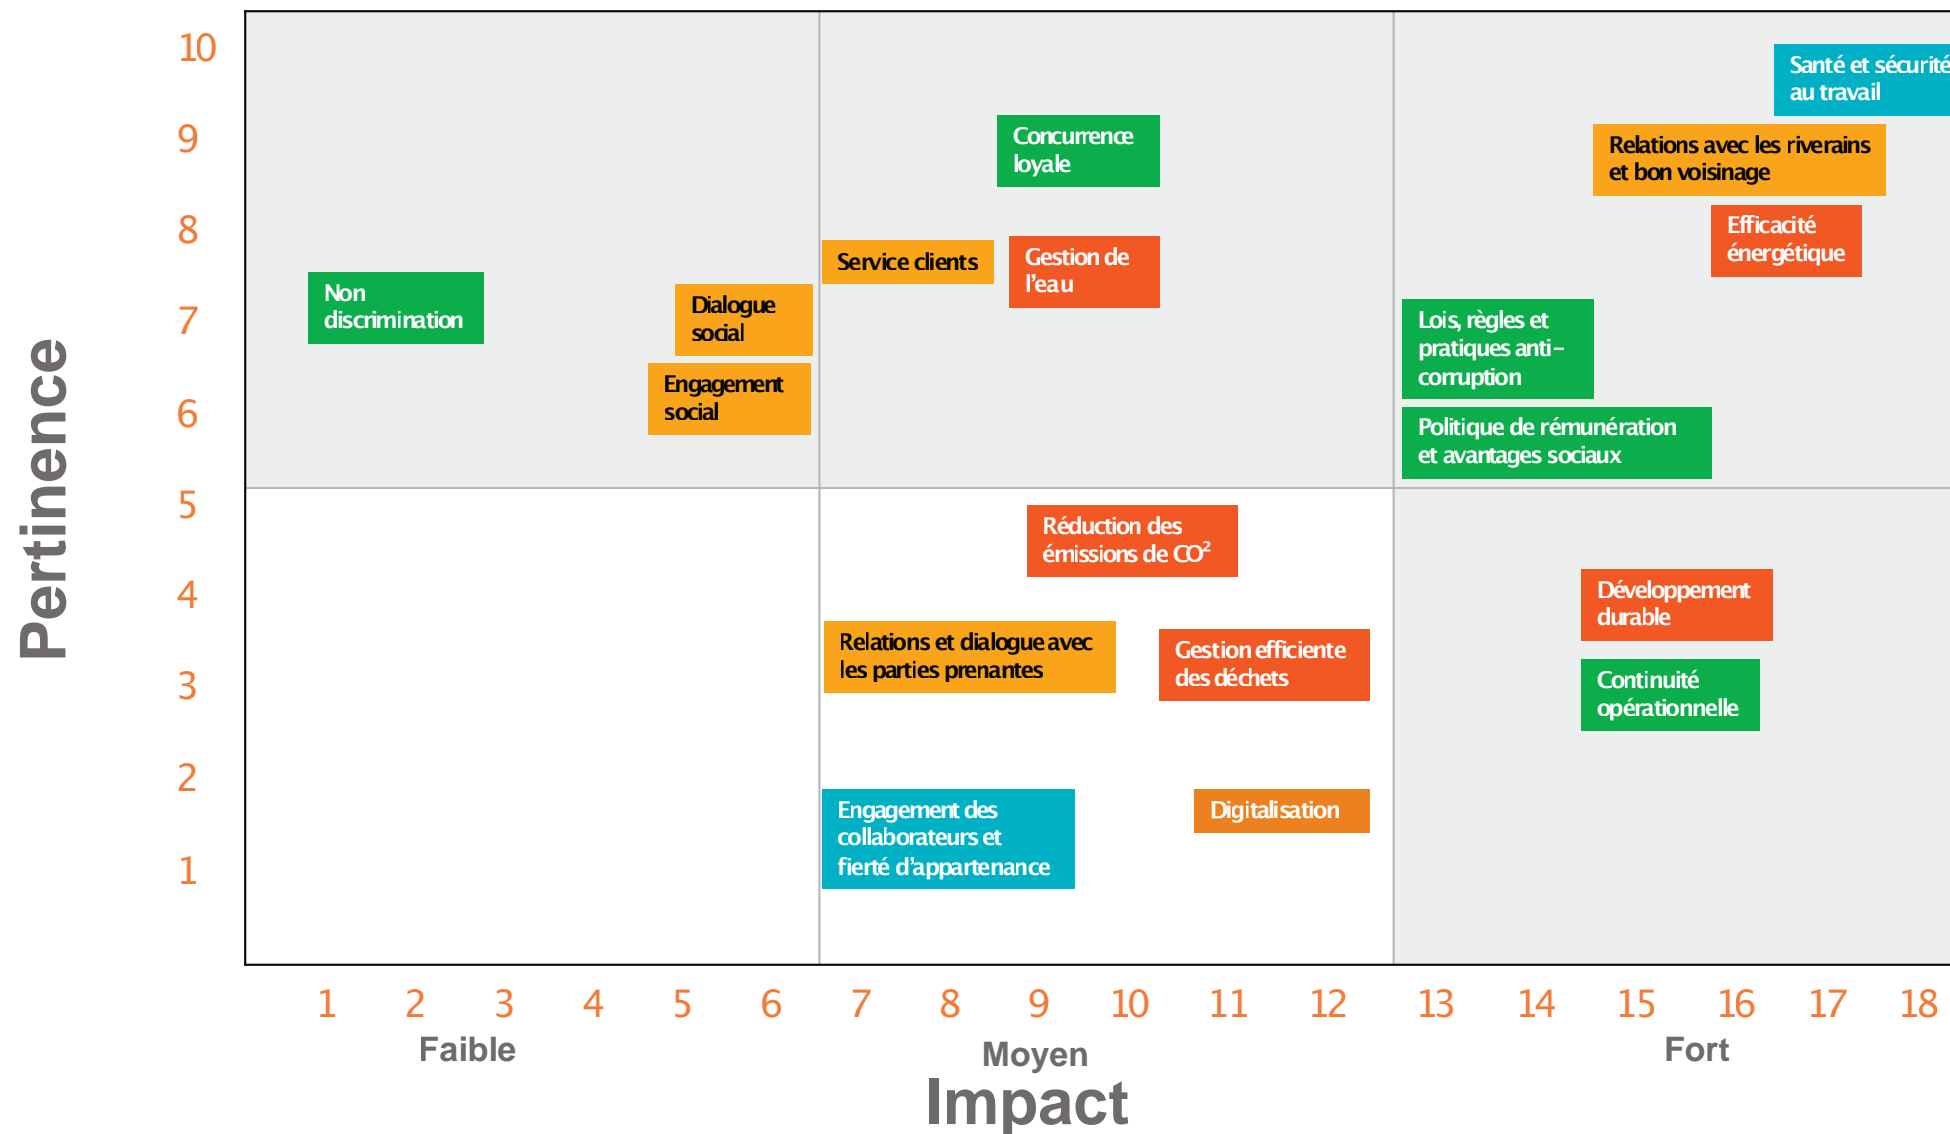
Pertinence

10
9
8
7
6
5
4
3
2
1

Santé et sécurité au travail

Concurrence loyale

Relations avec les riverains et bon voisinage

Efficacité énergétique

Service clients

Gestion de l'eau

Non discrimination

Dialogue social

Lois, règles et pratiques anti-corruption

Engagement social

Politique de rémunération et avantages sociaux

Réduction des émissions de $CO^2$

Développement durable

Relations et dialogue avec les parties prenantes

Gestion efficiente des déchets

Continuité opérationnelle

Engagement des collaborateurs et fierté d'appartenance

Digitalisation

1 2 3 4 5 6 7 8 9 10 11 12 13 14 15 16 17 18

Faible

Moyen

Fort

Impact